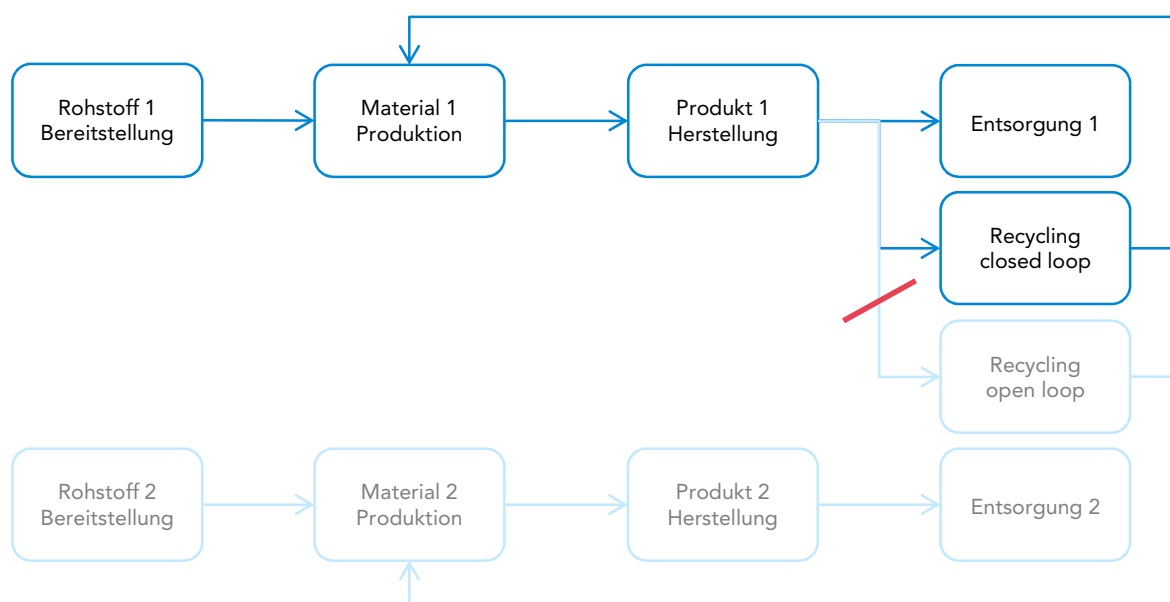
Rohstoff 1 Bereitstellung

Material 1 Produktion

Produkt 1 Herstellung

Entsorgung 1

Recycling closed loop

Recycling open loop

Rohstoff 2 Bereitstellung

Material 2 Produktion

Produkt 2 Herstellung

Entsorgung 2